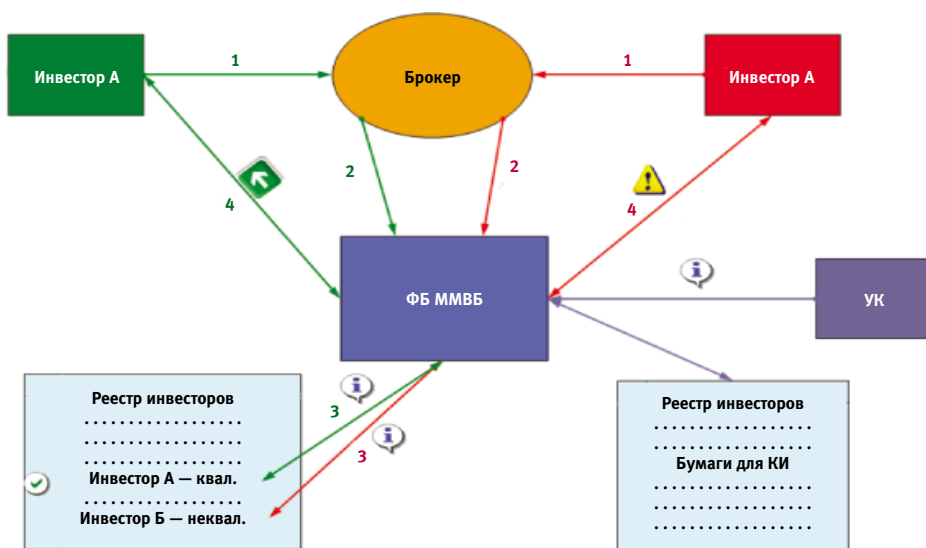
Инвестор А

1

Брокер

1

Инвестор А

2

2

4

4

ФБ ММВБ

УК

Реестр инвесторов
. . . . . . . . . . . . . . . . . .
. . . . . . . . . . . . . . . . . .
. . . . . . . . . . . . . . . . . .
Инвестор А — квал.
. . . . . . . . . . . . . . . . . .
Инвестор Б — неквал.

3

3

Реестр инвесторов
. . . . . . . . . . . . . . . . . .
. . . . . . . . . . . . . . . . . .
Бумаги для КИ
. . . . . . . . . . . . . . . . . .
. . . . . . . . . . . . . . . . . .
. . . . . . . . . . . . . . . . . .